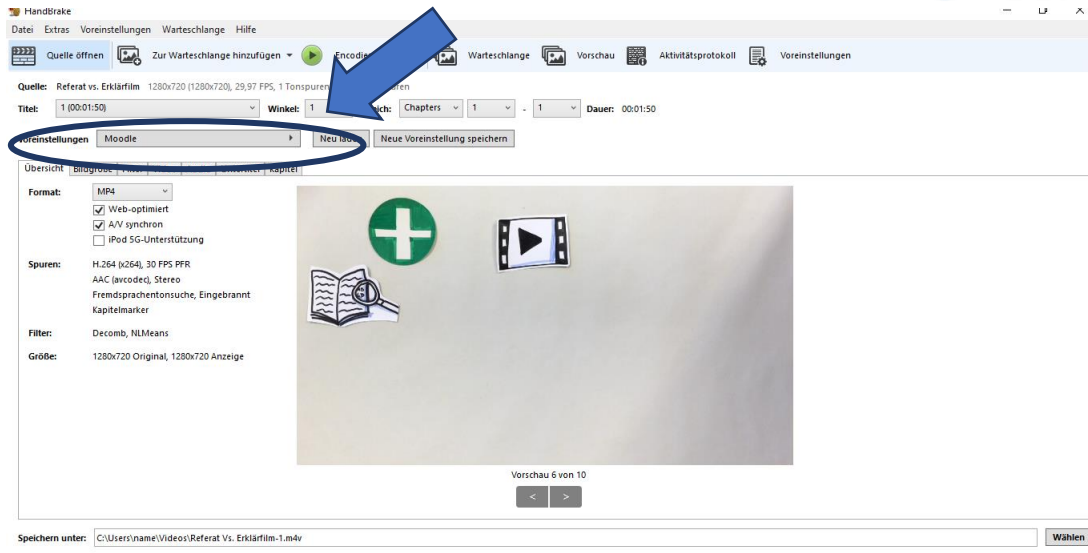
HandBrake

Datei Extras Voreinstellungen Warteschlange Hilfe

Quelle öffnen Zur Warteschlange hinzufügen Encodie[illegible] Warteschlange Vorschau Aktivitätsprotokoll Voreinstellungen

Quelle: Referat vs. Erklärfilm 1280x720 (1280x720), 29,97 FPS, 1 Tonspur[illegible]ren

Titel: 1 (00:01:50) Winkel: 1 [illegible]ich: Chapters 1 - 1 Dauer: 00:01:50

Voreinstellungen Moodle Neu la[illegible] Neue Voreinstellung speichern

Übersicht Bildgröße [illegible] Kapitel

Format: MP4
Web-optimiert
A/V synchron
iPod 5G-Unterstützung

Spuren: H.264 (x264), 30 FPS PFR
AAC (avcodec), Stereo
Fremdsprachentonsuche, Eingebrannt
Kapitelmarker

Filter: Decomb, NLMeans

Größe: 1280x720 Original, 1280x720 Anzeige

Vorschau 6 von 10

< >

Speichern unter: C:\Users\name\Videos\Referat Vs. Erklärfilm-1.m4v Wählen